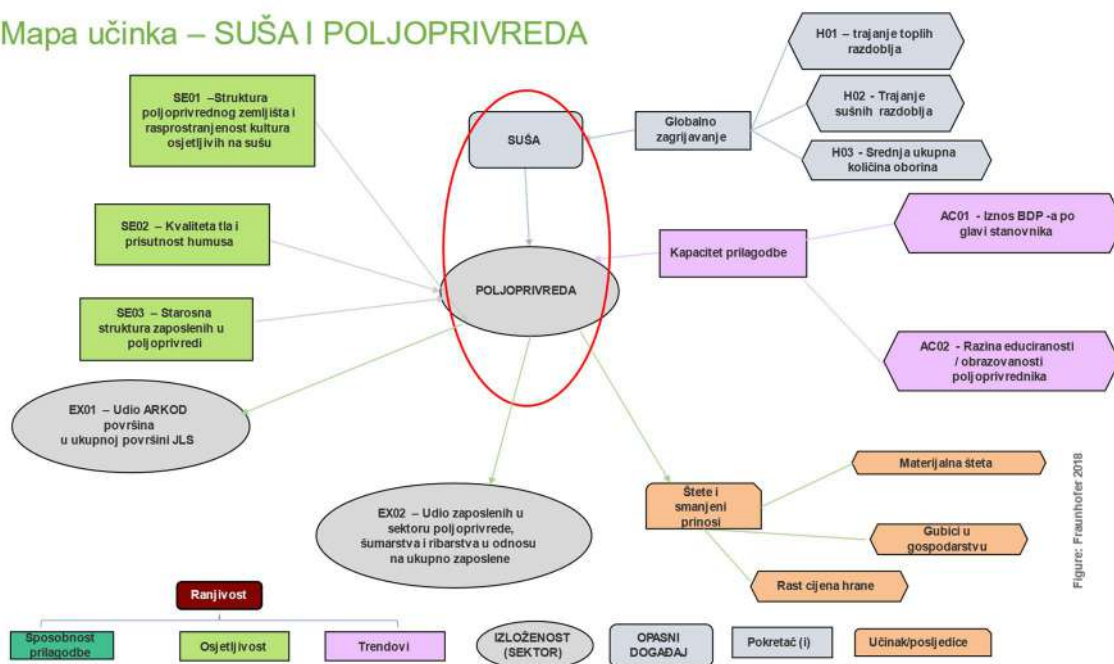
Mapa učinka – SUŠA I POLJOPRIVREDA

H01 – trajanje toplih razdoblja

H02 - Trajanje sušnih razdoblja

H03 - Srednja ukupna količina oborina

SE01 –Struktura poljoprivrednog zemljišta i rasprostranjenost kultura osjetljivih na sušu

SUŠA

Globalno zagrijavanje

SE02 – Kvaliteta tla i prisutnost humusa

AC01 - Iznos BDP -a po glavi stanovnika

Kapacitet prilagodbe

POLJOPRIVREDA

SE03 – Starosna struktura zaposlenih u poljoprivredi

AC02 - Razina educiranosti / obrazovanosti poljoprivrednika

EX01 – Udio ARKOD površina u ukupnoj površini JLS

Materijalna šteta

Štete i smanjeni prinosi

EX02 – Udio zaposlenih u sektoru poljoprivrede, šumarstva i ribarstva u odnosu na ukupno zaposlene

Gubici u gospodarstvu

Rast cijena hrane

Figure: Fraunhofer 2018

Ranjivost

Sposobnost prilagodbe

Osjetljivost

Trendovi

IZLOŽENOST (SEKTOR)

OPASNI DOGAĐAJ

Pokretač (i)

Učinak/posljedice